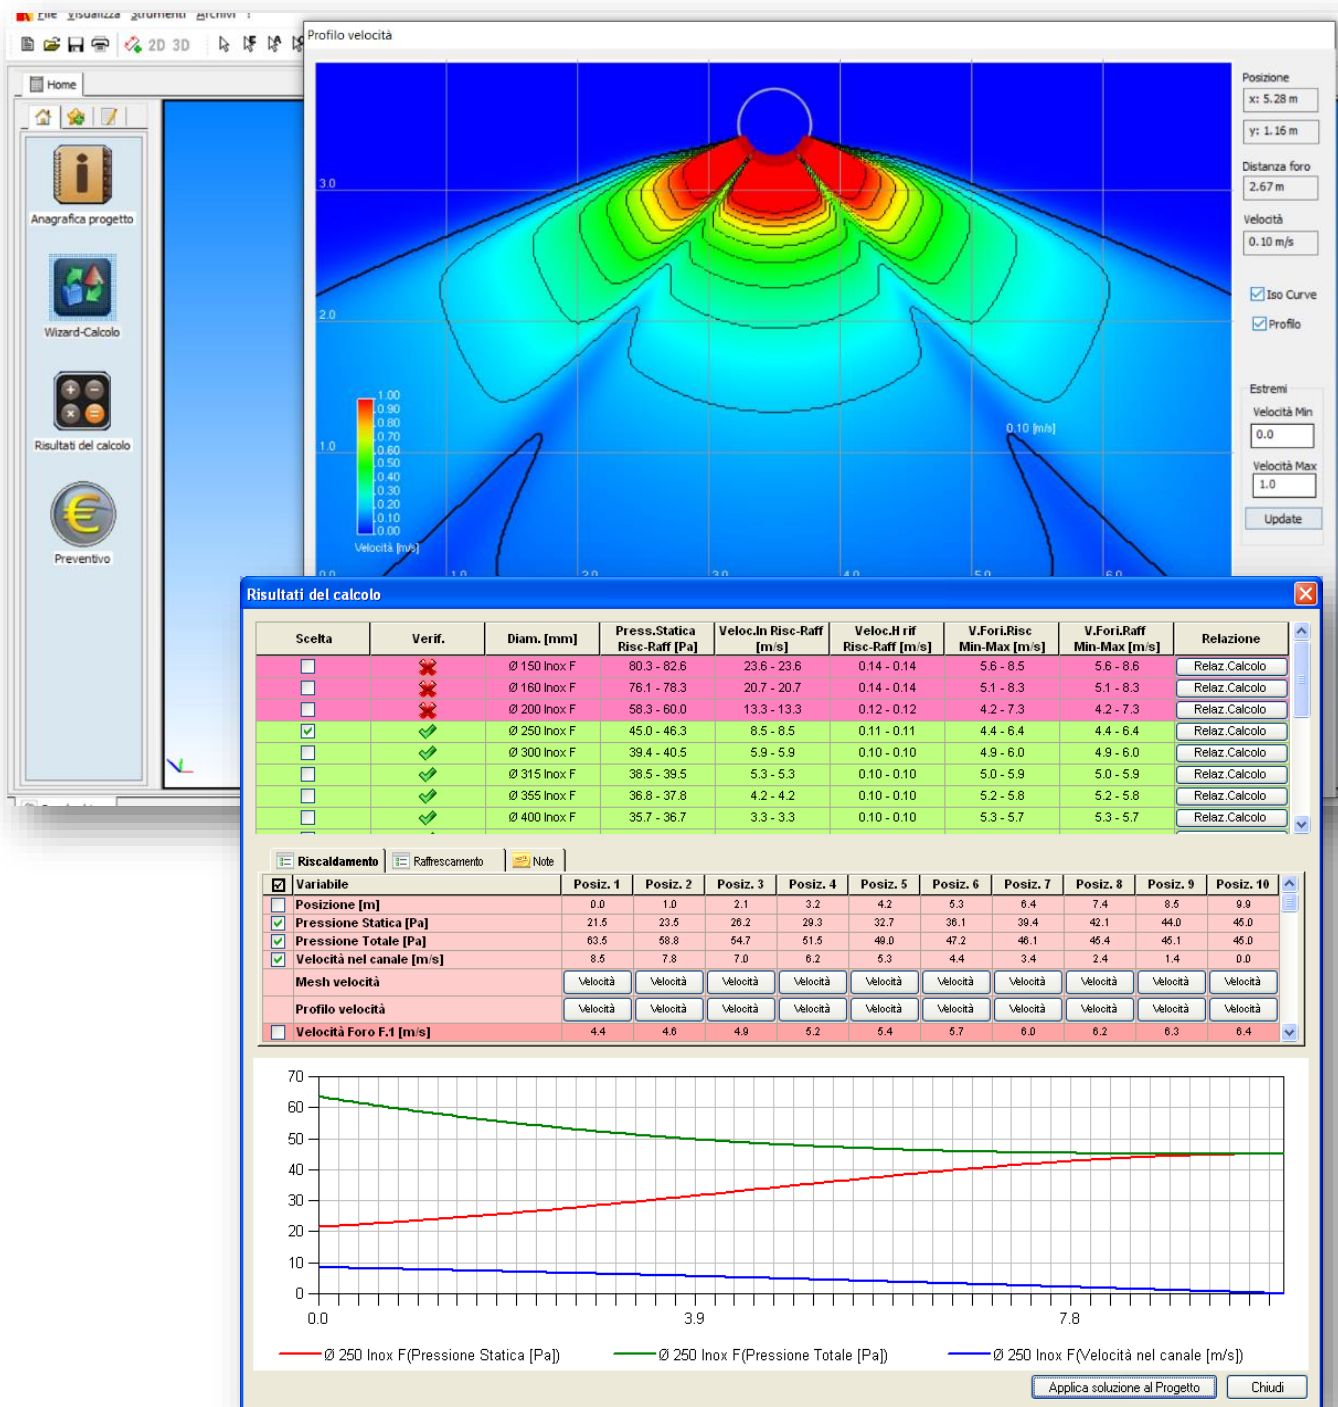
File Visualizza Strumenti Archivi

2D 3D

Home

Anagrafica progetto

Wizard-Calcolo

Risultati del calcolo

Preventivo

Profilo velocità

3.0

2.0

1.0

1.00
0.90
0.80
0.70
0.60
0.50
0.40
0.30
0.20
0.10
0.00
Velocità [m/s]

0.10 [m/s]

0.0 1.0 2.0 3.0 4.0 5.0 6.0

Posizione
x: 5.28 m
y: 1.16 m

Distanza foro
2.67 m

Velocità
0.10 m/s

Iso Curve
Profilo

Estremi
Velocità Min
0.0
Velocità Max
1.0
Update

Risultati del calcolo

| Scelta | Verif. | Diam. [mm] | Press.Statica Risc-Raff [Pa] | Veloc.In Risc-Raff [m/s] | Veloc.H rif Risc-Raff [m/s] | V.Fori.Risc Min-Max [m/s] | V.Fori.Raff Min-Max [m/s] | Relazione |
|---|---|---|---|---|---|---|---|---|
| ☐ | ✗ | Ø 150 Inox F | 80.3 - 82.6 | 23.6 - 23.6 | 0.14 - 0.14 | 5.6 - 8.5 | 5.6 - 8.6 | Relaz.Calcolo |
| ☐ | ✗ | Ø 160 Inox F | 76.1 - 78.3 | 20.7 - 20.7 | 0.14 - 0.14 | 5.1 - 8.3 | 5.1 - 8.3 | Relaz.Calcolo |
| ☐ | ✗ | Ø 200 Inox F | 58.3 - 60.0 | 13.3 - 13.3 | 0.12 - 0.12 | 4.2 - 7.3 | 4.2 - 7.3 | Relaz.Calcolo |
| ☑ | ✓ | Ø 250 Inox F | 45.0 - 46.3 | 8.5 - 8.5 | 0.11 - 0.11 | 4.4 - 6.4 | 4.4 - 6.4 | Relaz.Calcolo |
| ☐ | ✓ | Ø 300 Inox F | 39.4 - 40.5 | 5.9 - 5.9 | 0.10 - 0.10 | 4.9 - 6.0 | 4.9 - 6.0 | Relaz.Calcolo |
| ☐ | ✓ | Ø 315 Inox F | 38.5 - 39.5 | 5.3 - 5.3 | 0.10 - 0.10 | 5.0 - 5.9 | 5.0 - 5.9 | Relaz.Calcolo |
| ☐ | ✓ | Ø 355 Inox F | 36.8 - 37.8 | 4.2 - 4.2 | 0.10 - 0.10 | 5.2 - 5.8 | 5.2 - 5.8 | Relaz.Calcolo |
| ☐ | ✓ | Ø 400 Inox F | 35.7 - 36.7 | 3.3 - 3.3 | 0.10 - 0.10 | 5.3 - 5.7 | 5.3 - 5.7 | Relaz.Calcolo |

Riscaldamento | Raffrescamento | Note

| ☑ Variabile | Posiz. 1 | Posiz. 2 | Posiz. 3 | Posiz. 4 | Posiz. 5 | Posiz. 6 | Posiz. 7 | Posiz. 8 | Posiz. 9 | Posiz. 10 |
|---|---|---|---|---|---|---|---|---|---|---|
| ☐ Posizione [m] | 0.0 | 1.0 | 2.1 | 3.2 | 4.2 | 5.3 | 6.4 | 7.4 | 8.5 | 9.9 |
| ☑ Pressione Statica [Pa] | 21.5 | 23.5 | 26.2 | 29.3 | 32.7 | 36.1 | 39.4 | 42.1 | 44.0 | 45.0 |
| ☑ Pressione Totale [Pa] | 63.5 | 58.8 | 54.7 | 51.5 | 49.0 | 47.2 | 46.1 | 45.4 | 45.1 | 45.0 |
| ☑ Velocità nel canale [m/s] | 8.5 | 7.8 | 7.0 | 6.2 | 5.3 | 4.4 | 3.4 | 2.4 | 1.4 | 0.0 |
| Mesh velocità | Velocità | Velocità | Velocità | Velocità | Velocità | Velocità | Velocità | Velocità | Velocità | Velocità |
| Profilo velocità | Velocità | Velocità | Velocità | Velocità | Velocità | Velocità | Velocità | Velocità | Velocità | Velocità |
| ☐ Velocità Foro F.1 [m/s] | 4.4 | 4.6 | 4.9 | 5.2 | 5.4 | 5.7 | 6.0 | 6.2 | 6.3 | 6.4 |

70
60
50
40
30
20
10
0
0.0 3.9 7.8

Ø 250 Inox F(Pressione Statica [Pa]) Ø 250 Inox F(Pressione Totale [Pa]) Ø 250 Inox F(Velocità nel canale [m/s])

Applica soluzione al Progetto
Chiudi